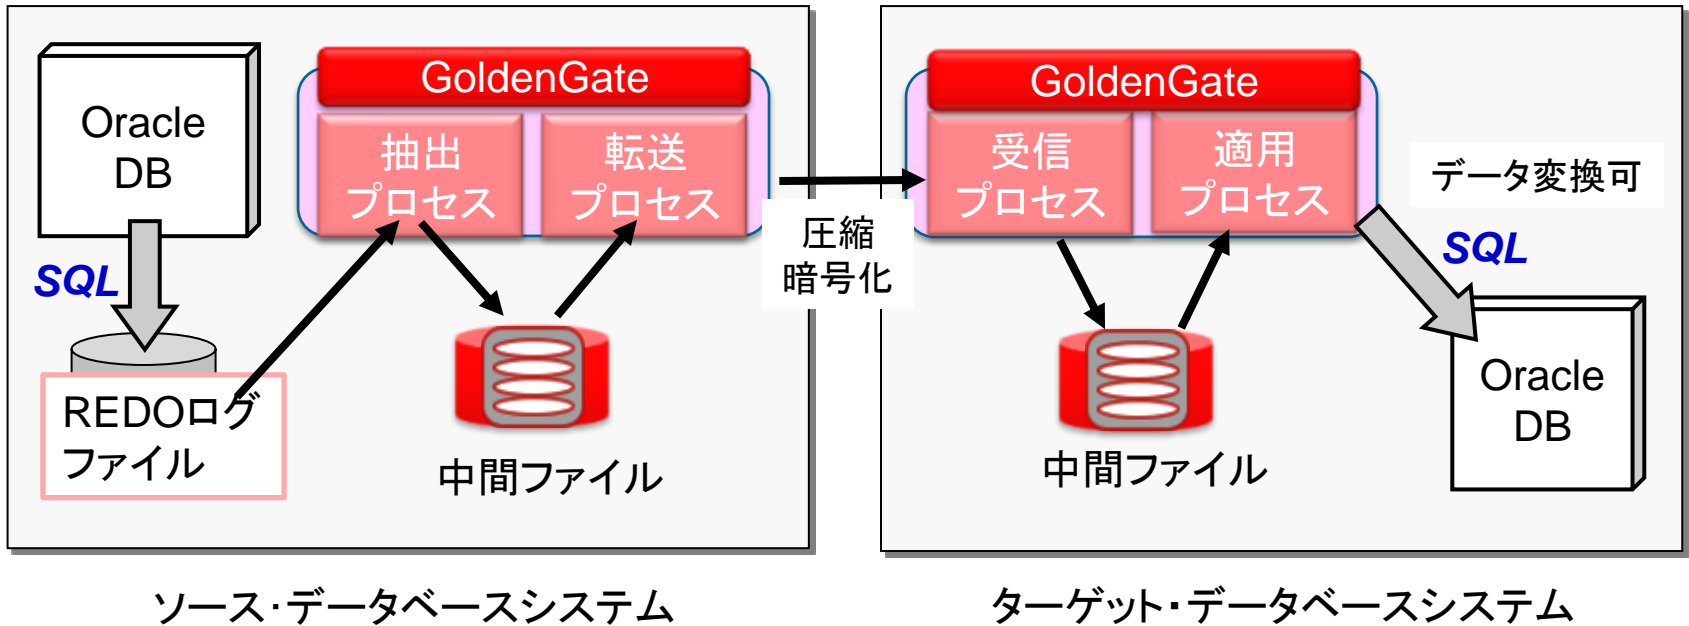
Oracle DB

SQL

REDOログファイル

GoldenGate

抽出プロセス

転送プロセス

中間ファイル

圧縮
暗号化

GoldenGate

受信プロセス

適用プロセス

データ変換可

SQL

中間ファイル

Oracle DB

ソース・データベースシステム

ターゲット・データベースシステム